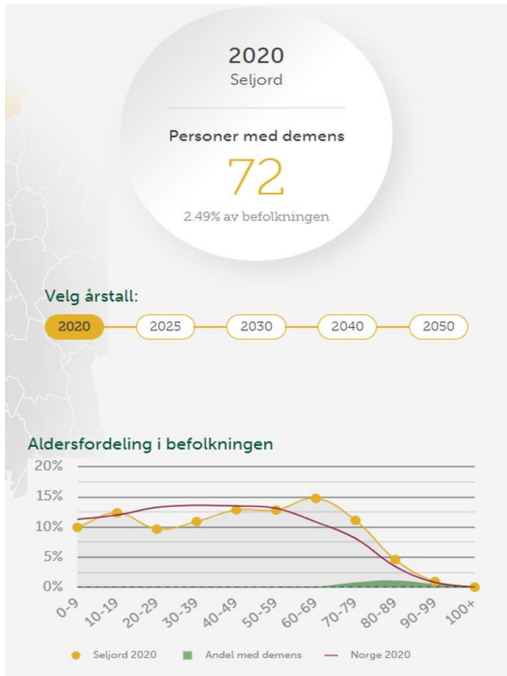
2020
Seljord

Personer med demens
72
2.49% av befolkningen

Velg årstall:
2020 2025 2030 2040 2050

Aldersfordeling i befolkningen
20%
15%
10%
5%
0%
0-9 10-19 20-29 30-39 40-49 50-59 60-69 70-79 80-89 90-99 100+

Seljord 2020 Andel med demens Norge 2020